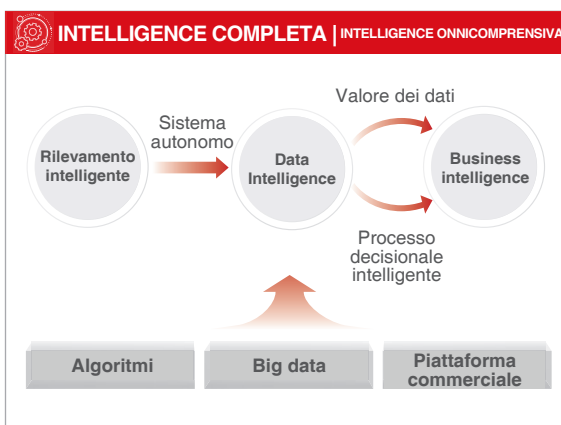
INTELLIGENCE COMPLETA | INTELLIGENCE ONNICOMPRENSIVA

Rilevamento intelligente

Sistema autonomo

Data Intelligence

Valore dei dati

Business intelligence

Processo decisionale intelligente

Algoritmi

Big data

Piattaforma commerciale